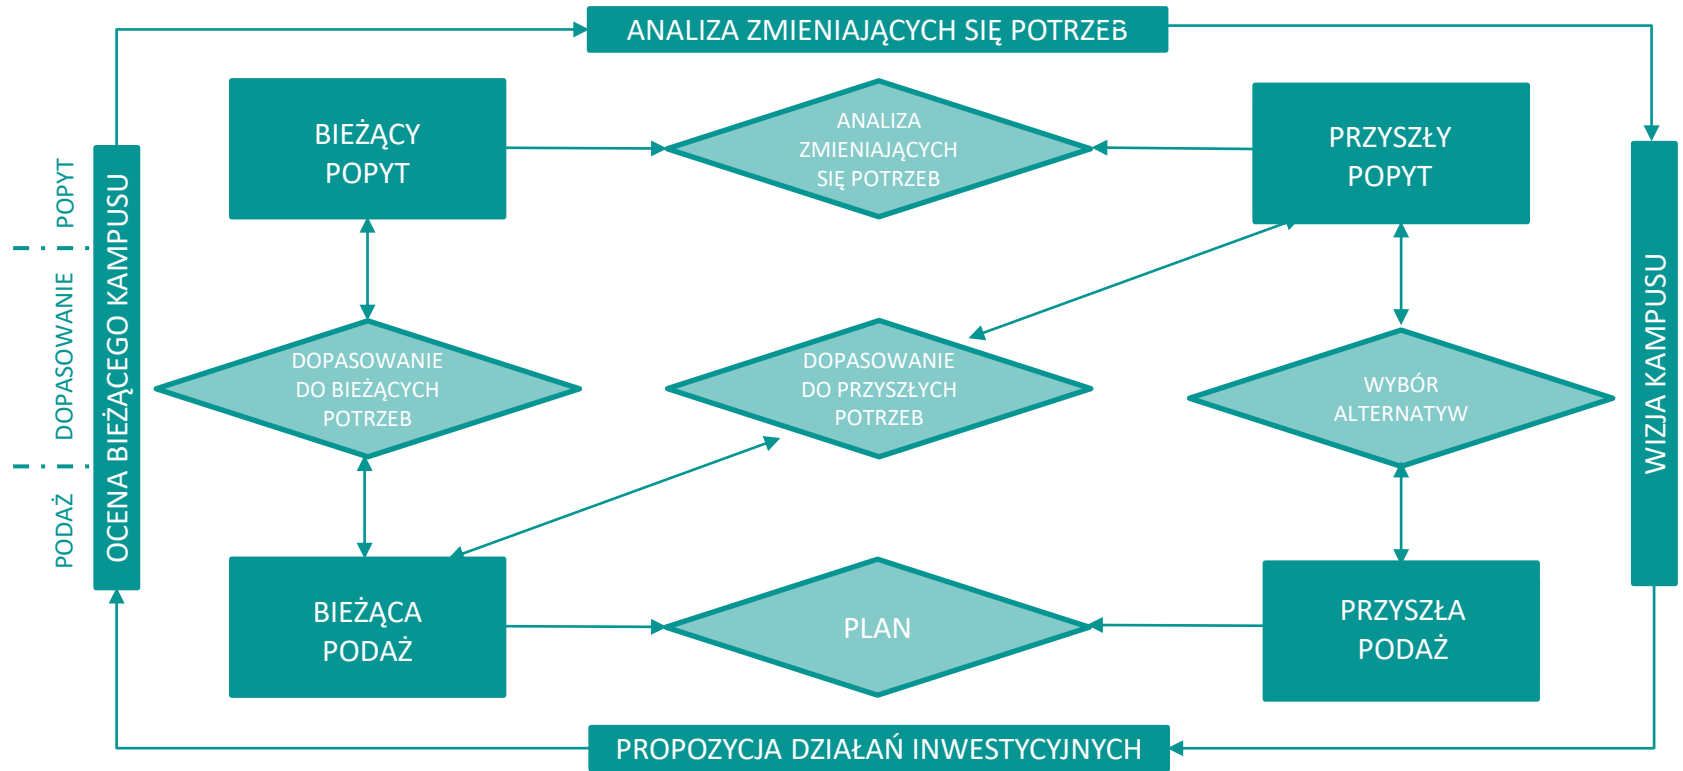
ANALIZA ZMIENIAJĄCYCH SIĘ POTRZEB

BIEŻĄCY POPYT

ANALIZA ZMIENIAJĄCYCH SIĘ POTRZEB

PRZYSZŁY POPYT

POPYT

DOPASOWANIE

PODAŻ

OCENA BIEŻĄCEGO KAMPUSU

DOPASOWANIE DO BIEŻĄCYCH POTRZEB

DOPASOWANIE DO PRZYSZŁYCH POTRZEB

WYBÓR ALTERNATYW

WIZJA KAMPUSU

BIEŻĄCA PODAŻ

PLAN

PRZYSZŁA PODAŻ

PROPOZYCJA DZIAŁAŃ INWESTYCYJNYCH